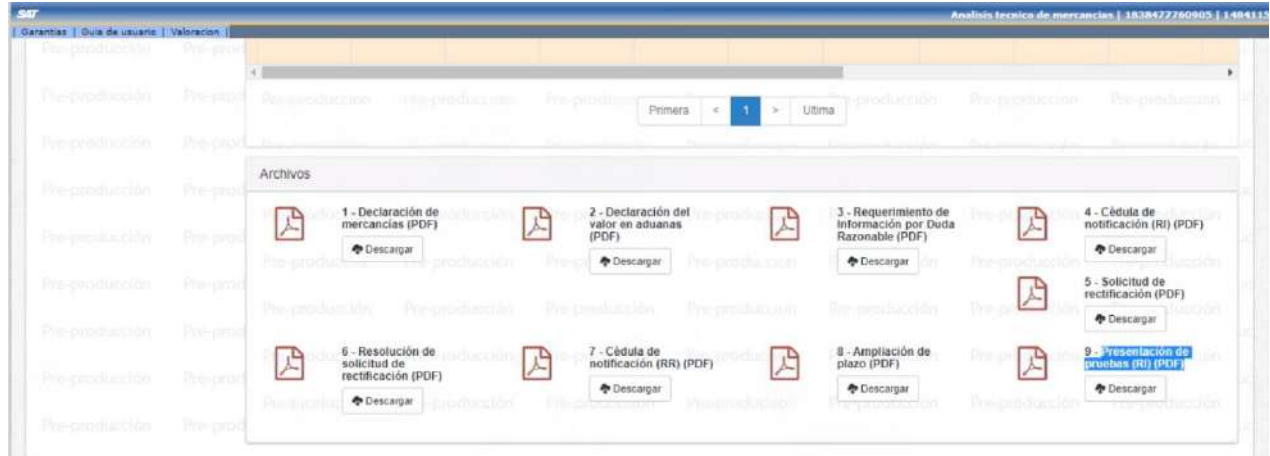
SAT

Analisis tecnico de mercancias | 1838477760905 | 1484113

| Garantias | Guia de usuario | Valoracion |

Primera < 1 > Ultima

Archivos

1 - Declaración de mercancías (PDF)
Descargar

2 - Declaración del valor en aduanas (PDF)
Descargar

3 - Requerimiento de información por Duda Razonable (PDF)
Descargar

4 - Cédula de notificación (RI) (PDF)
Descargar

5 - Solicitud de rectificación (PDF)
Descargar

6 - Resolución de solicitud de rectificación (PDF)
Descargar

7 - Cédula de notificación (RR) (PDF)
Descargar

8 - Ampliación de plazo (PDF)
Descargar

9 - Presentación de pruebas (RI) (PDF)
Descargar